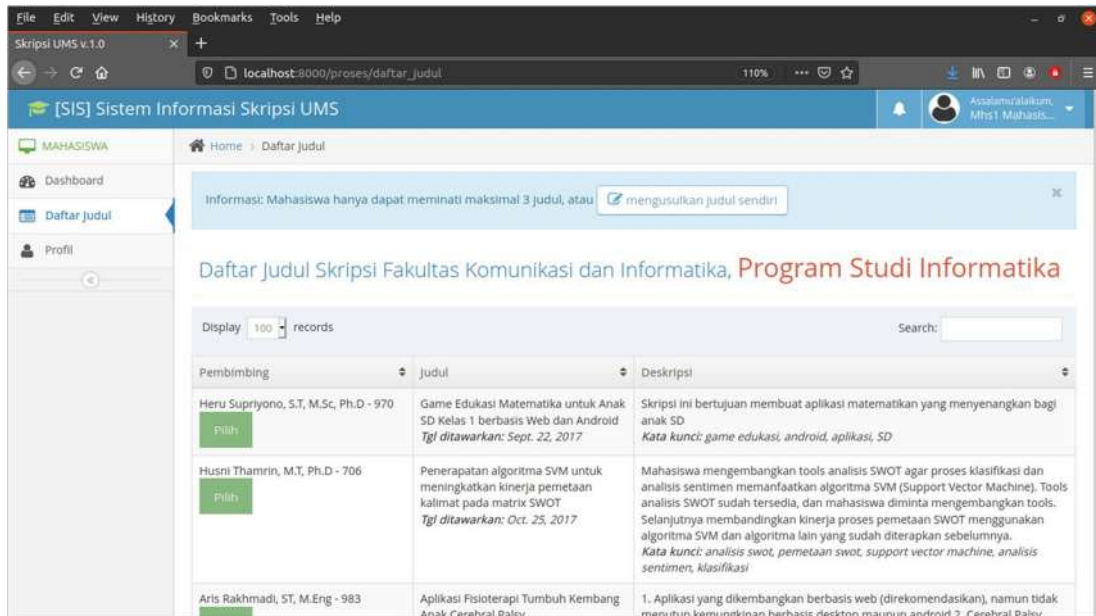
File Edit View History Bookmarks Tools Help

Skripsi UMS v.1.0 × +

localhost:8000/proses/daftar_judul 110%

[SIS] Sistem Informasi Skripsi UMS

Assalamu'alaikum, Mhs1 Mahasis...

MAHASISWA

Dashboard

Daftar Judul

Profil

Home › Daftar Judul

Informasi: Mahasiswa hanya dapat meminati maksimal 3 judul, atau mengusulkan judul sendiri

Daftar Judul Skripsi Fakultas Komunikasi dan Informatika, Program Studi Informatika

Display 100 records

Search:

| Pembimbing | Judul | Deskripsi |
|---|---|---|
| Heru Supriyono, S.T, M.Sc, Ph.D - 970 Pilih | Game Edukasi Matematika untuk Anak SD Kelas 1 berbasis Web dan Android *Tgl ditawarkan: Sept. 22, 2017* | Skripsi ini bertujuan membuat aplikasi matematikan yang menyenangkan bagi anak SD *Kata kunci: game edukasi, android, aplikasi, SD* |
| Husni Thamrin, M.T, Ph.D - 706 Pilih | Penerapatan algoritma SVM untuk meningkatkan kinerja pemetaan kalimat pada matrix SWOT *Tgl ditawarkan: Oct. 25, 2017* | Mahasiswa mengembangkan tools analisis SWOT agar proses klasifikasi dan analisis sentimen memanfaatkan algoritma SVM (Support Vector Machine). Tools analisis SWOT sudah tersedia, dan mahasiswa diminta mengembangkan tools. Selanjutnya membandingkan kinerja proses pemetaan SWOT menggunakan algoritma SVM dan algoritma lain yang sudah diterapkan sebelumnya. *Kata kunci: analisis swot, pemetaan swot, support vector machine, analisis sentimen, klasifikasi* |
| Aris Rakhmadi, ST, M.Eng - 983 | Aplikasi Fisioterapi Tumbuh Kembang Anak Cerebral Palsy | 1. Aplikasi yang dikembangkan berbasis web (direkomendasikan), namun tidak menutup kemungkinan berbasis desktop maupun android 2. Cerebral Palsy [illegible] |